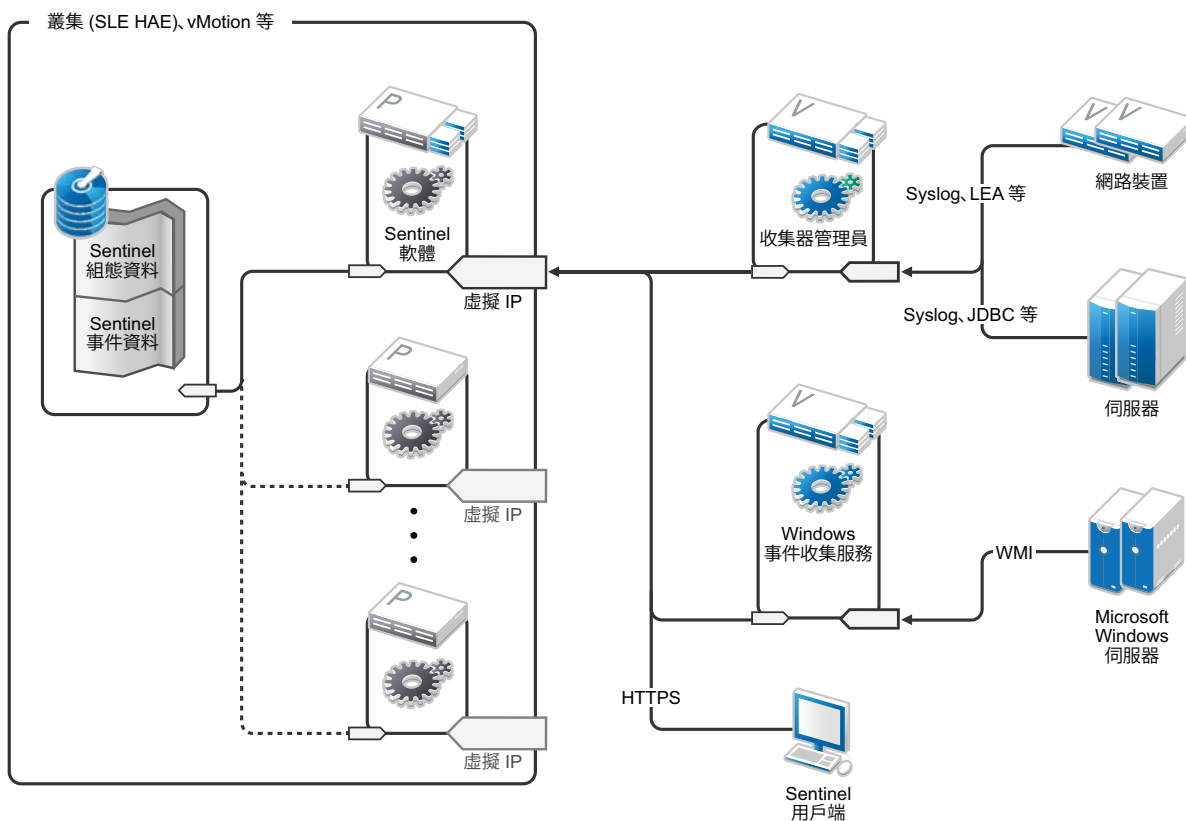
叢集 (SLE HAE)、vMotion 等

Sentinel
組態資料

Sentinel
事件資料

Sentinel
軟體

虛擬 IP

虛擬 IP

虛擬 IP

收集器管理員

Syslog、LEA 等

網路裝置

Syslog、JDBC 等

伺服器

Windows
事件收集服務

WMI

Microsoft
Windows
伺服器

HTTPS

Sentinel
用戶端